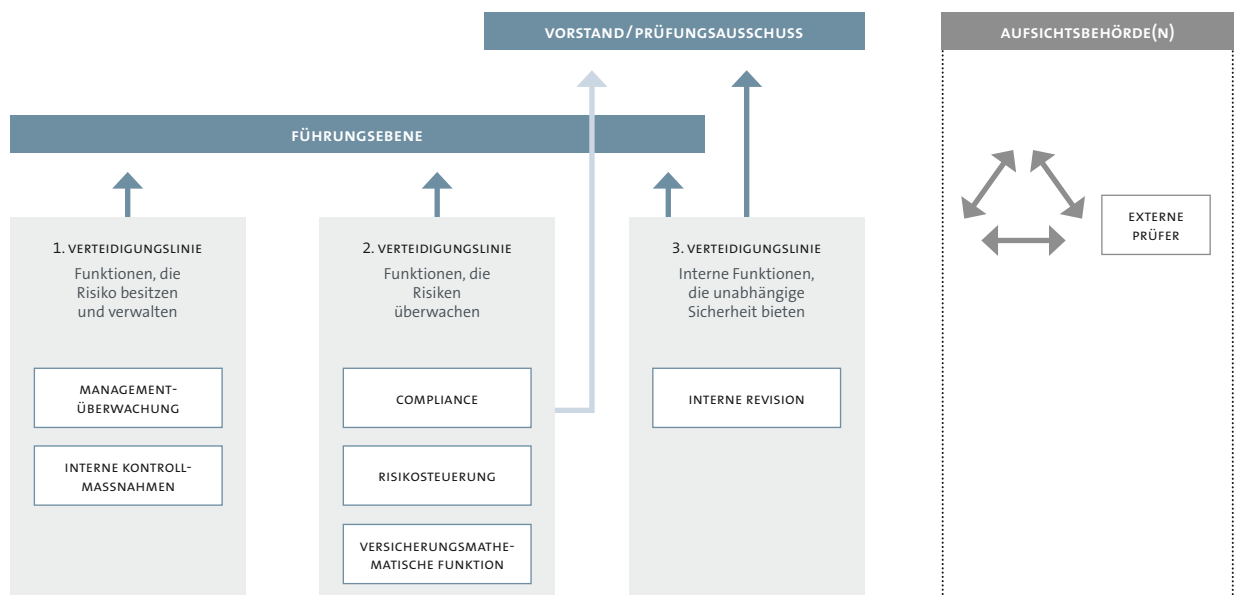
VORSTAND/PRÜFUNGSAUSSCHUSS

AUFSICHTSBEHÖRDE(N)

FÜHRUNGSEBENE

1. VERTEIDIGUNGSLINIE
Funktionen, die Risiko besitzen und verwalten

MANAGEMENT-ÜBERWACHUNG

INTERNE KONTROLL-MASSNAHMEN

2. VERTEIDIGUNGSLINIE
Funktionen, die Risiken überwachen

COMPLIANCE

RISIKOSTEUERUNG

VERSICHERUNGSMATHEMATISCHE FUNKTION

3. VERTEIDIGUNGSLINIE
Interne Funktionen, die unabhängige Sicherheit bieten

INTERNE REVISION

EXTERNE PRÜFER